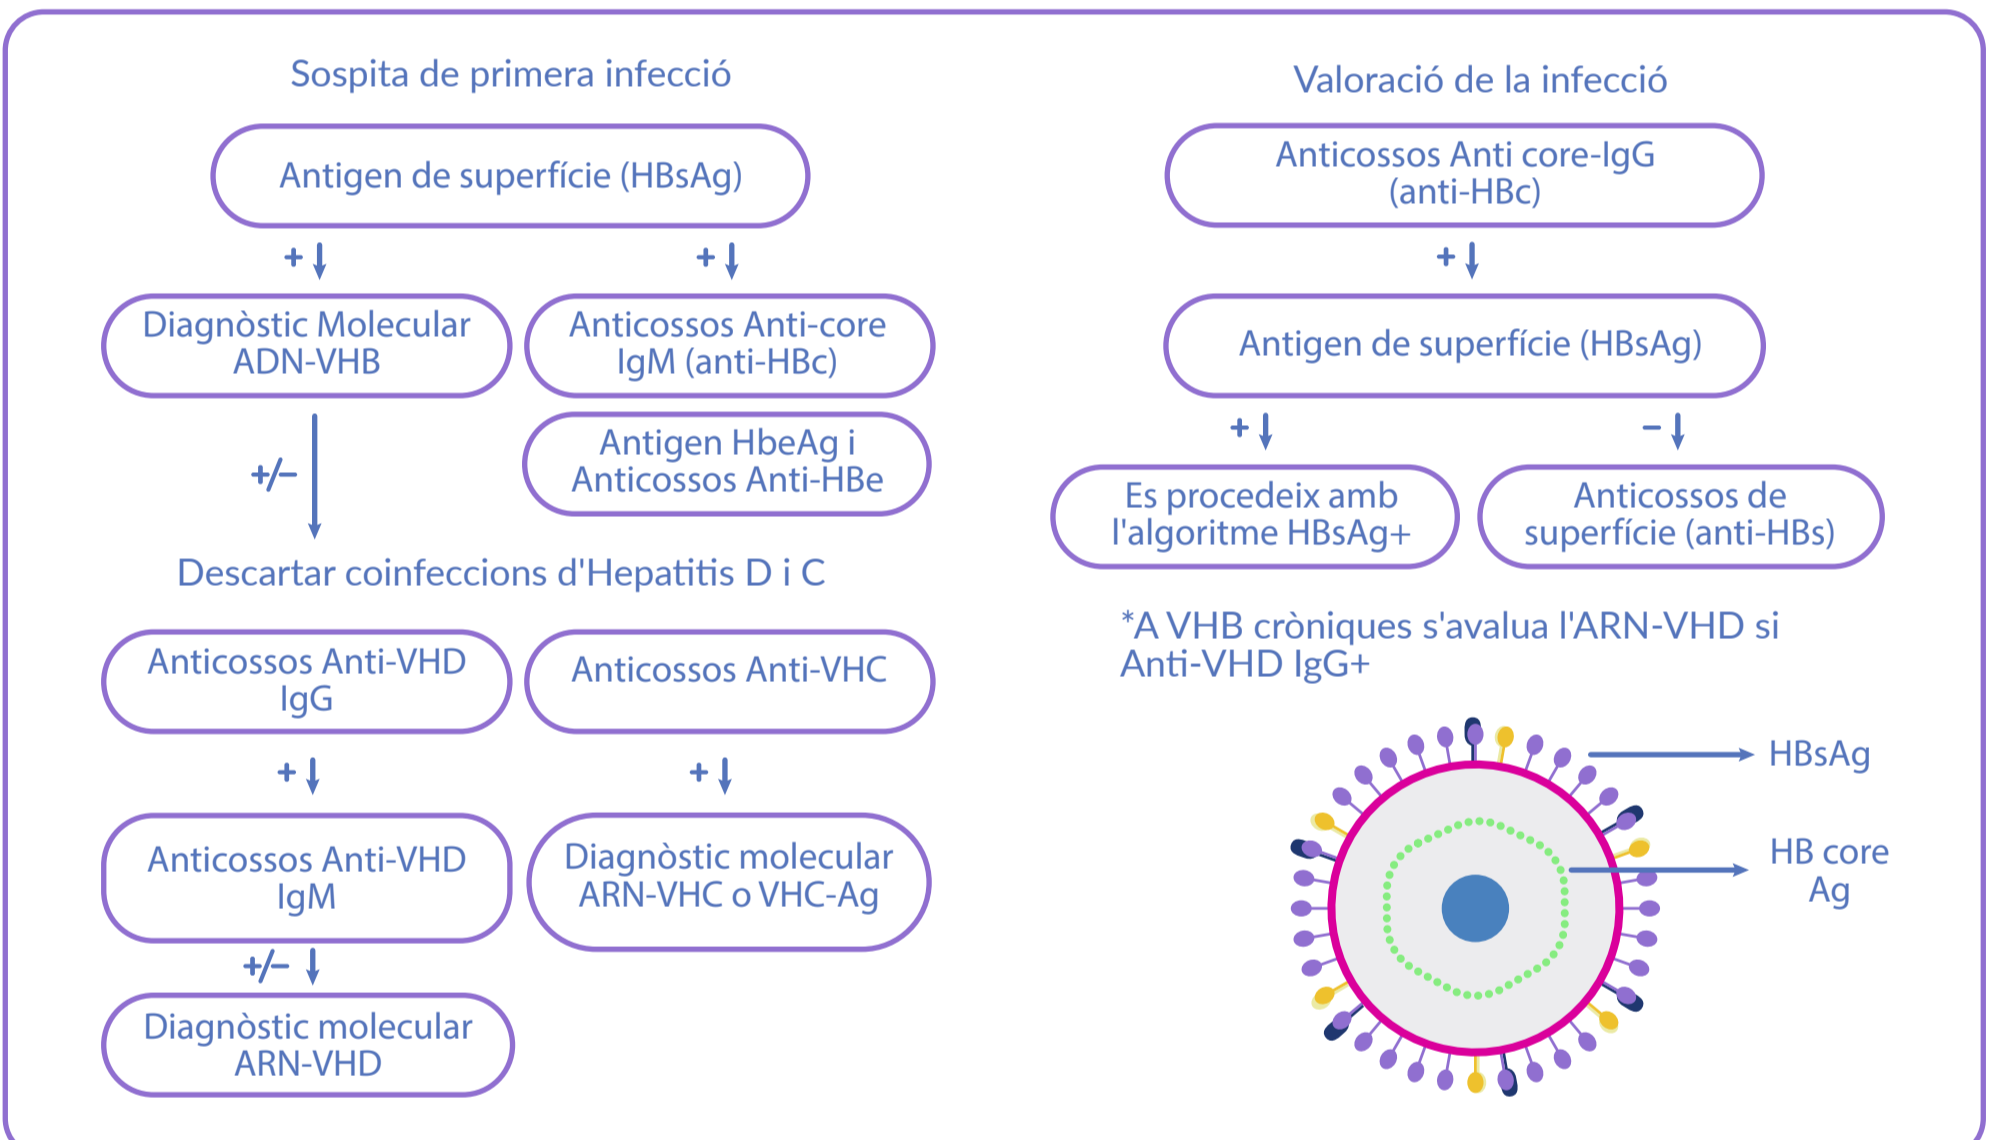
Sospita de primera infecció

Antigen de superfície (HBsAg)

+

+

Diagnòstic Molecular ADN-VHB

Anticossos Anti-core IgM (anti-HBc)

Antigen HbeAg i Anticossos Anti-HBe

+/−

Descartar coinfeccions d'Hepatitis D i C

Anticossos Anti-VHD IgG

Anticossos Anti-VHC

+

+

Anticossos Anti-VHD IgM

Diagnòstic molecular ARN-VHC o VHC-Ag

+/−

Diagnòstic molecular ARN-VHD

Valoració de la infecció

Anticossos Anti core-IgG (anti-HBc)

+

Antigen de superfície (HBsAg)

+

−

Es procedeix amb l'algoritme HBsAg+

Anticossos de superfície (anti-HBs)

*A VHB cròniques s'avalua l'ARN-VHD si Anti-VHD IgG+

HBsAg

HB core Ag